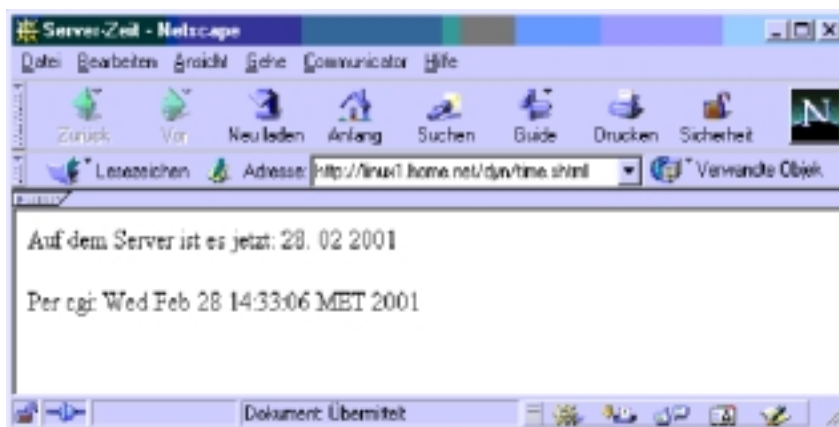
Server-Zeit - Netscape

Datei Bearbeiten Ansicht Gehe Communicator Hilfe

Zurück Vor Neu laden Anfang Suchen Guide Drucken Sicherheit

Lesezeichen Adresse: http://linux1.home.net/dyn/time.shtml Verwandte Objek

Auf dem Server ist es jetzt: 28. 02 2001

Per cgi: Wed Feb 28 14:33:06 MET 2001

Dokument: Übermittelt